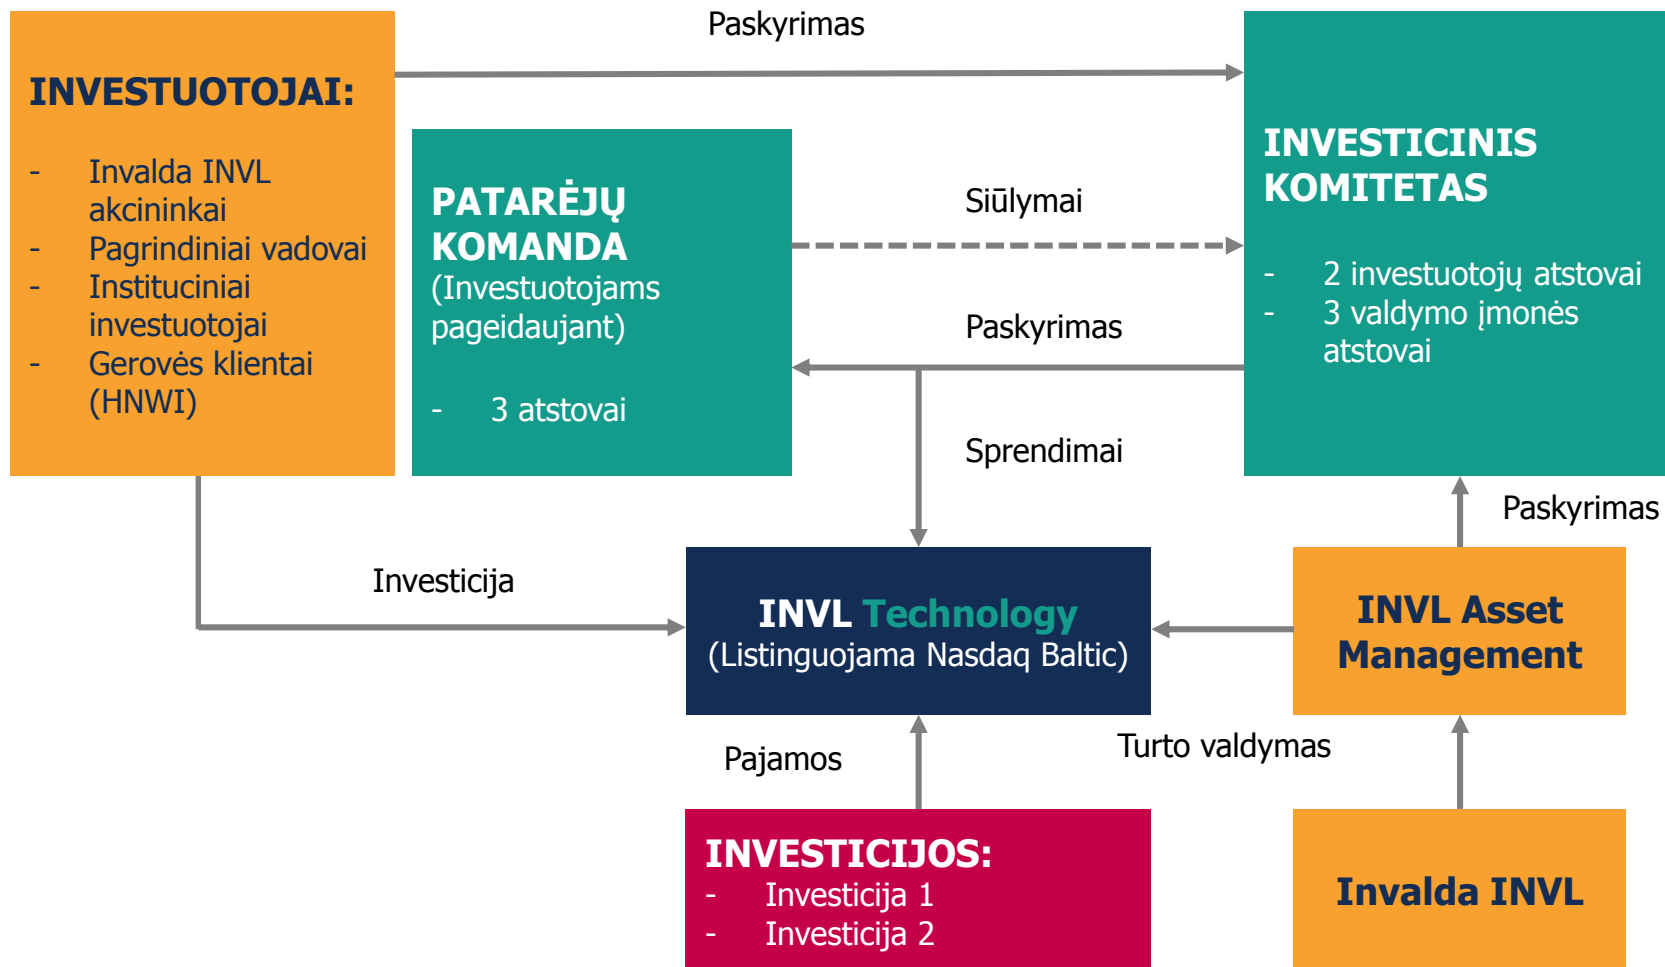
INVESTUOTOJAI:
- Invalda INVL akcininkai
- Pagrindiniai vadovai
- Instituciniai investuotojai
- Gerovės klientai (HNWI)

Paskyrimas

PATARĖJŲ KOMANDA (Investuotojams pageidaujant)
- 3 atstovai

Siūlymai

Paskyrimas

INVESTICINIS KOMITETAS
- 2 investuotojų atstovai
- 3 valdymo įmonės atstovai

Sprendimai

Paskyrimas

Investicija

INVL Technology (Listinguojama Nasdaq Baltic)

INVL Asset Management

Pajamos

Turto valdymas

INVESTICIJOS:
- Investicija 1
- Investicija 2

Invalda INVL